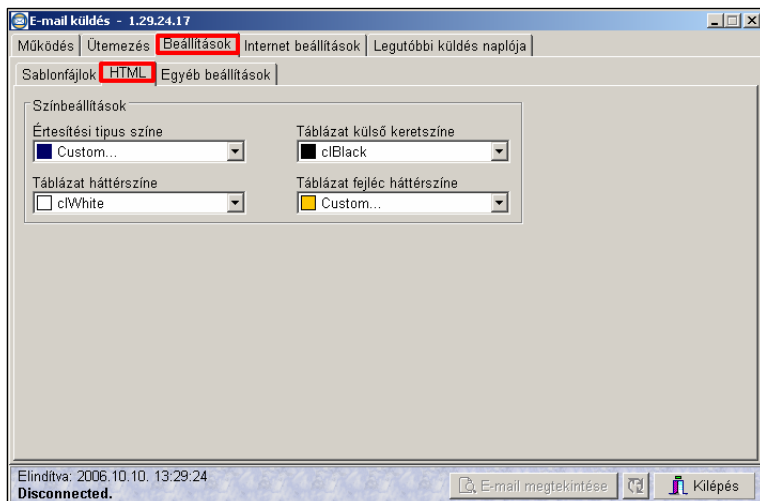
E-mail küldés - 1.29.24.17

Működés | Ütemezés | Beállítások | Internet beállítások | Legutóbbi küldés naplója

Sablonfájlok | HTML | Egyéb beállítások

Színbeállítások

Értesítési tipus színe
Custom...

Táblázat külső keretszíne
clBlack

Táblázat háttérszíne
clWhite

Táblázat fejléc háttérszíne
Custom...

Elindítva: 2006.10.10. 13:29:24
Disconnected.

E-mail megtekintése

Kilépés